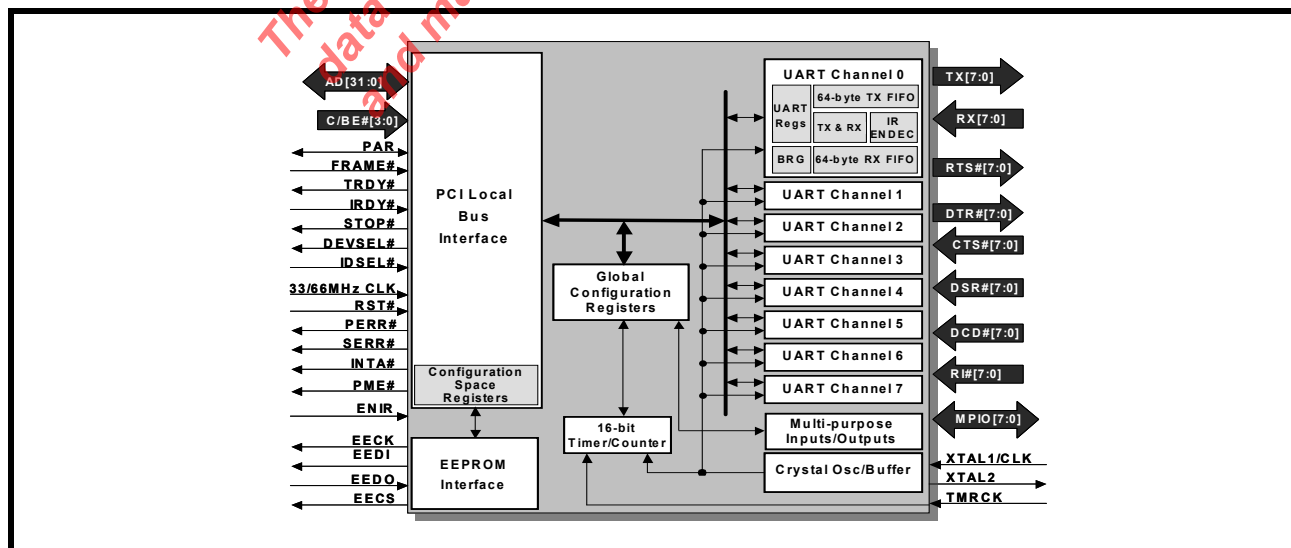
The data and m

AD[31:0]
C/BE#[3:0]
PAR
FRAME#
TRDY#
IRDY#
STOP#
DEVSEL#
IDSEL#
33/66MHz CLK
RST#
PERR#
SERR#
INTA#
PME#
ENIR
EECK
EEDI
EEDO
EECS

PCI Local Bus Interface

Configuration Space Registers

EEPROM Interface

Global Configuration Registers

16-bit Timer/Counter

UART Channel 0
UART Regs
64-byte TX FIFO
TX & RX
IR ENDEC
BRG
64-byte RX FIFO

UART Channel 1
UART Channel 2
UART Channel 3
UART Channel 4
UART Channel 5
UART Channel 6
UART Channel 7

Multi-purpose Inputs/Outputs

Crystal Osc/Buffer

TX[7:0]
RX[7:0]
RTS#[7:0]
DTR#[7:0]
CTS#[7:0]
DSR#[7:0]
DCD#[7:0]
RI#[7:0]
MPIO[7:0]
XTAL1/CLK
XTAL2
TMRCK